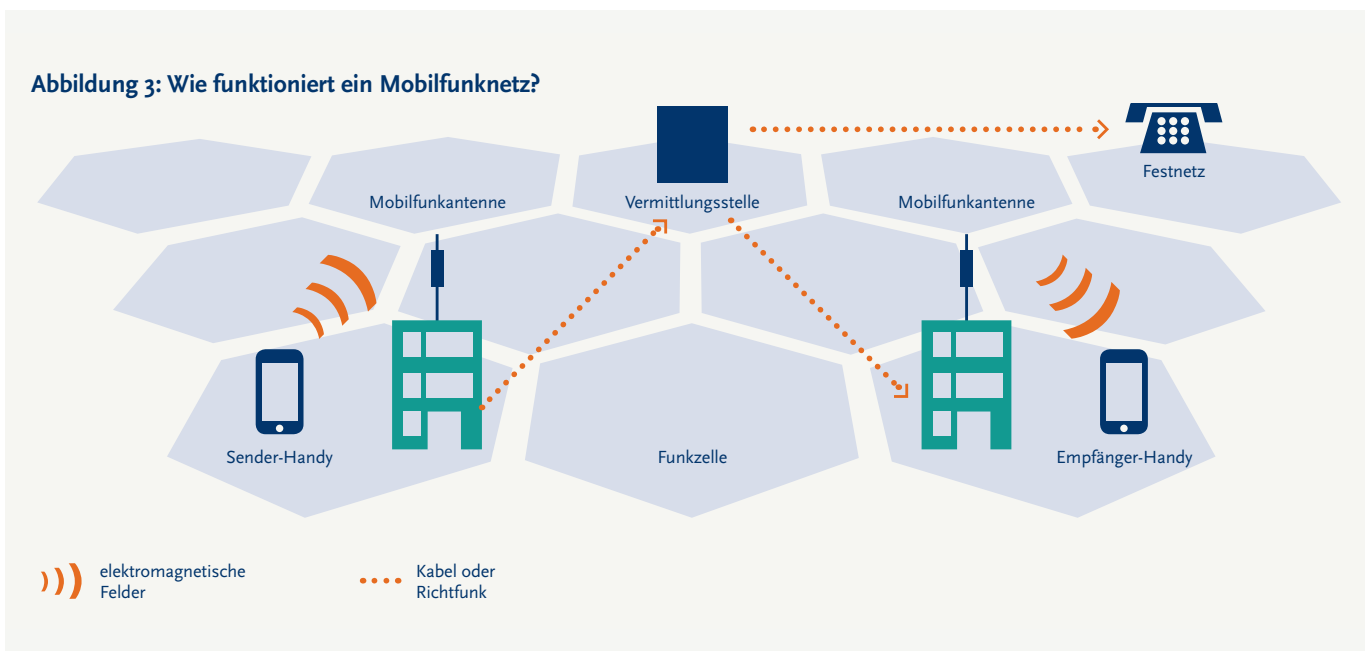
Abbildung 3: Wie funktioniert ein Mobilfunknetz?

Mobilfunkantenne

Vermittlungsstelle

Mobilfunkantenne

Festnetz

Sender-Handy

Funkzelle

Empfänger-Handy

elektromagnetische Felder

Kabel oder Richtfunk